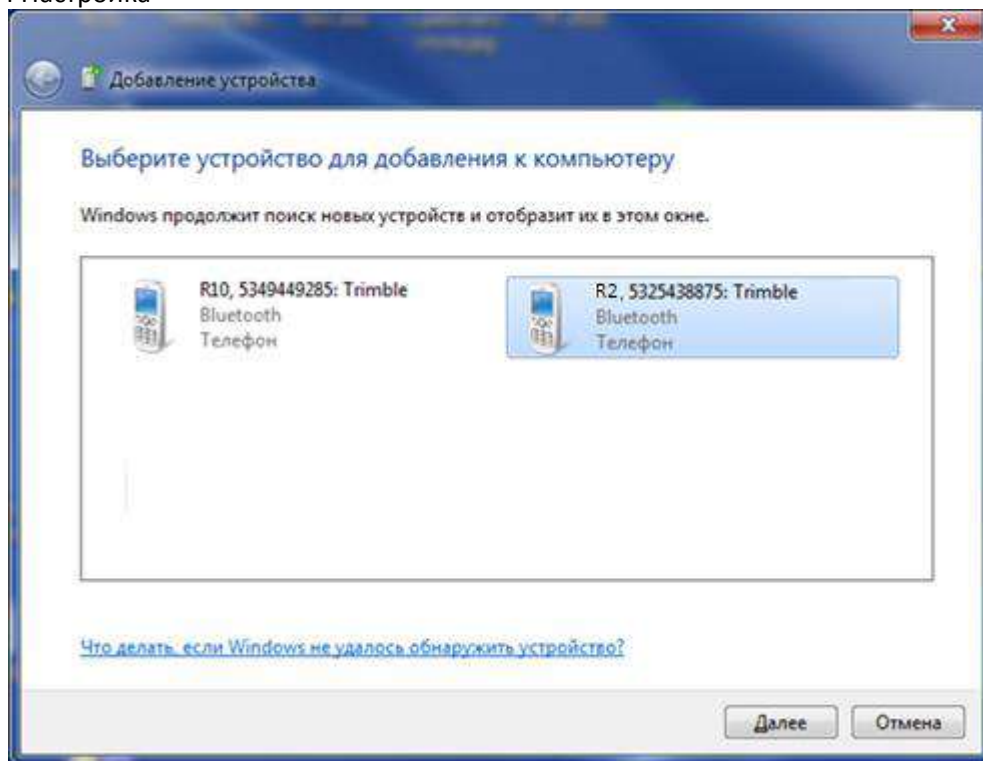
Настройка

Добавление устройства

Выберите устройство для добавления к компьютеру

Windows продолжит поиск новых устройств и отобразит их в этом окне.

R10, 5349449285: Trimble
Bluetooth
Телефон

R2, 5325438875: Trimble
Bluetooth
Телефон

Что делать, если Windows не удалось обнаружить устройство?

Далее
Отмена